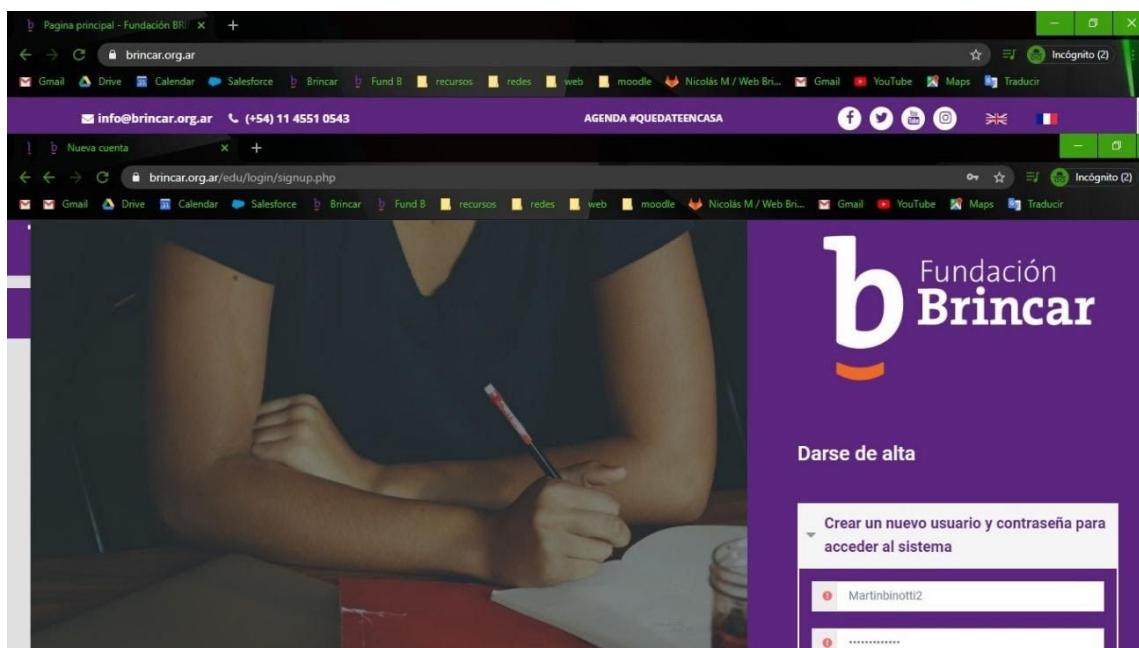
Pagina principal - Fundación BR
brincar.org.ar
Incógnito (2)
Gmail Drive Calendar Salesforce Brincar Fund B recursos redes web moodle Nicolás M / Web Bri... Gmail YouTube Maps Traducir
info@brincar.org.ar (+54) 11 4551 0543
AGENDA #QUEDATEENCASA
Nueva cuenta
brincar.org.ar/edu/login/signup.php
Incógnito (2)
Gmail Drive Calendar Salesforce Brincar Fund B recursos redes web moodle Nicolás M / Web Bri... Gmail YouTube Maps Traducir
Fundación Brincar
Darse de alta
Crear un nuevo usuario y contraseña para acceder al sistema
Martinbinotti2
·············